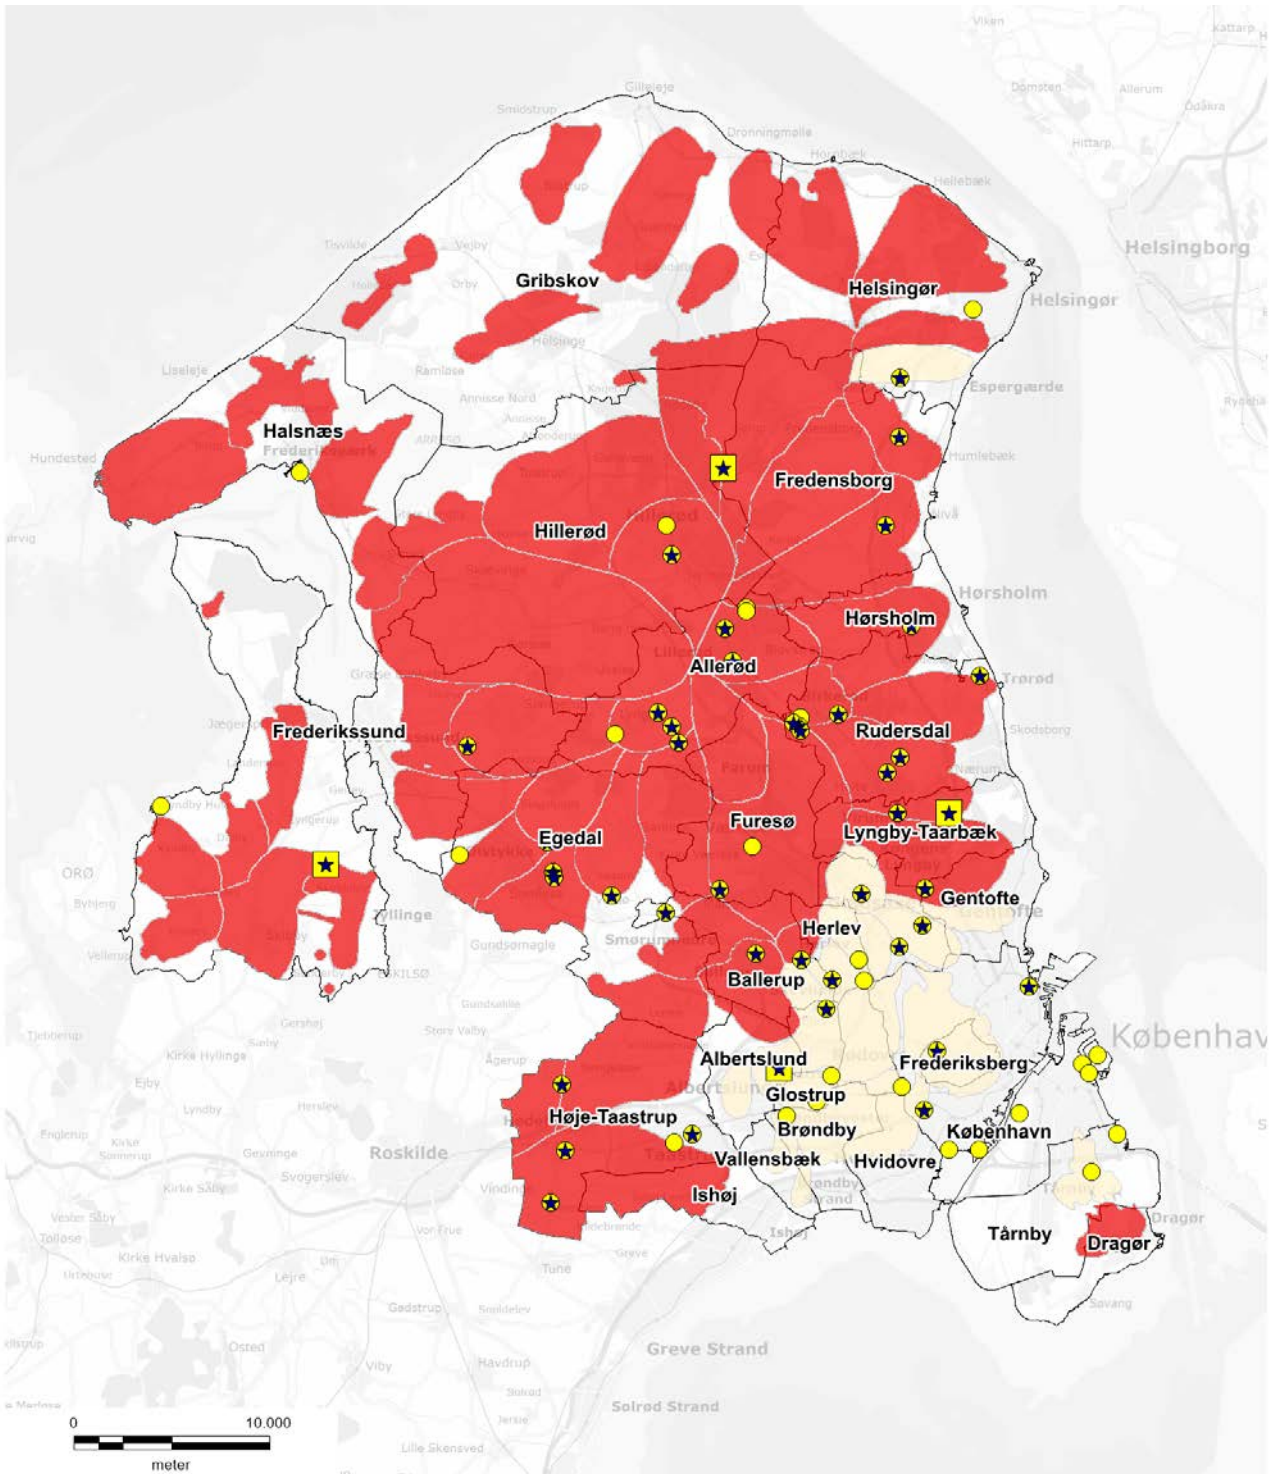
Gribskov
Helsingør
Helsingborg
Helsingør
Espergærde
Halsnæs
Fredensborg
Hillerød
Hørsholm
Hørsholm
Allerød
Trørød
Frederikssund
Rudersdal
Furesø
Lyngby-Taarbæk
Egedal
Gentofte
Herlev
Ballerup
København
Albertslund
Frederiksberg
Glostrup
Høje-Taastrup
Brøndby
København
Vallensbæk
Hvidovre
Roskilde
Ishøj
Tårnby
Dragør
Dragør
Greve Strand
Solrød Strand
0
10.000
meter